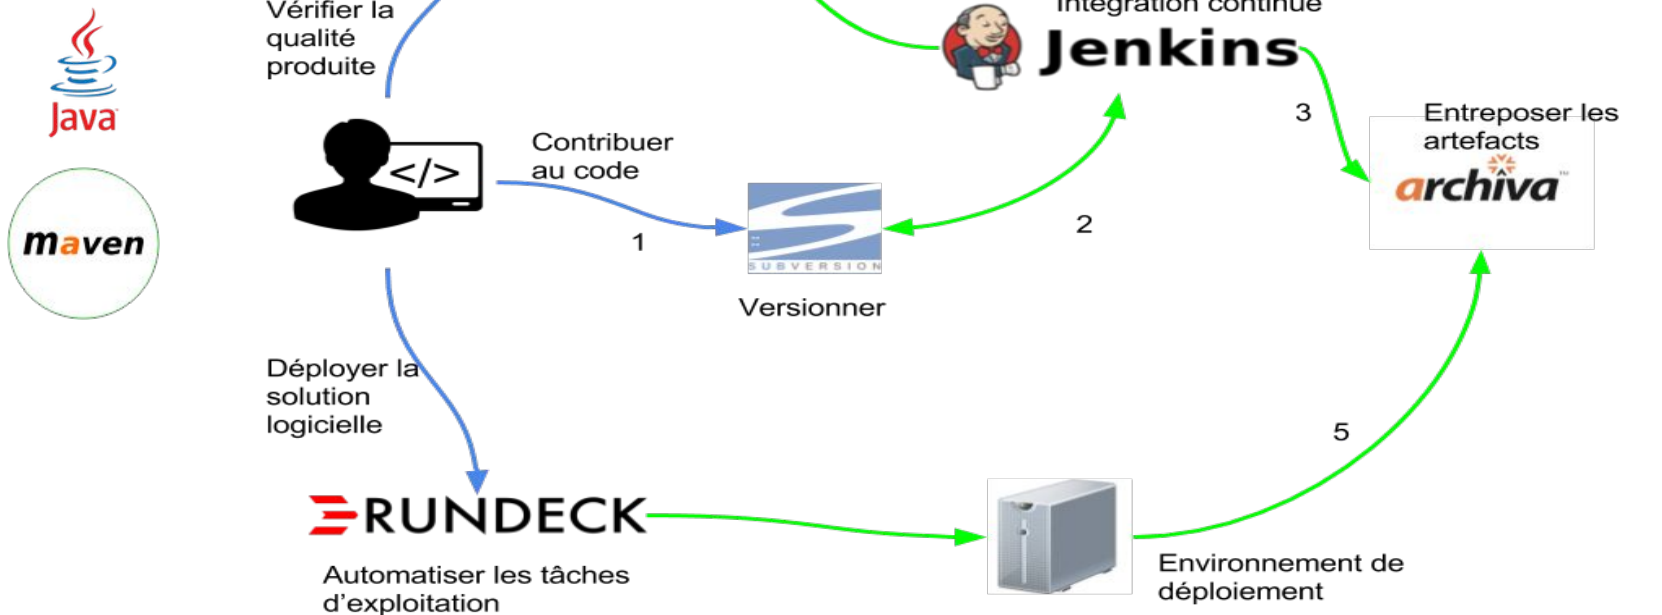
Java

maven

Vérifier la qualité produite

</>

Contribuer au code

1

SUBVERSION

Versionner

Intégration continue

Jenkins

2

3

Entreposer les artefacts

archiva

Déployer la solution logicielle

RUNDECK

Automatiser les tâches d'exploitation

Environnement de déploiement

5